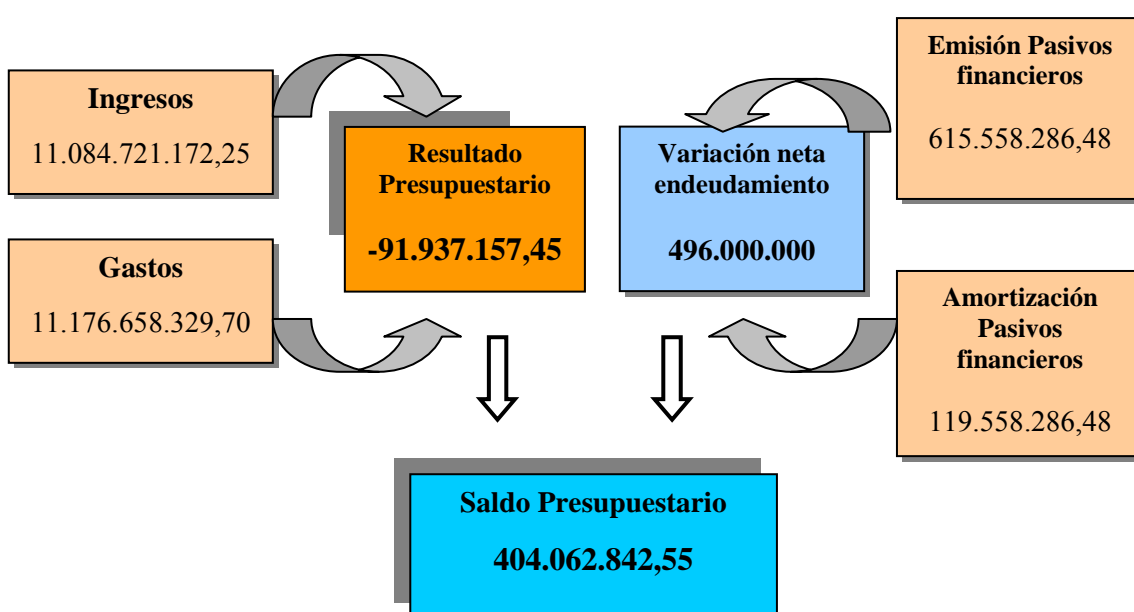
Ingresos
11.084.721.172,25

Gastos
11.176.658.329,70

Resultado Presupuestario
-91.937.157,45

Variación neta endeudamiento
496.000.000

Emisión Pasivos financieros
615.558.286,48

Amortización Pasivos financieros
119.558.286,48

Saldo Presupuestario
404.062.842,55